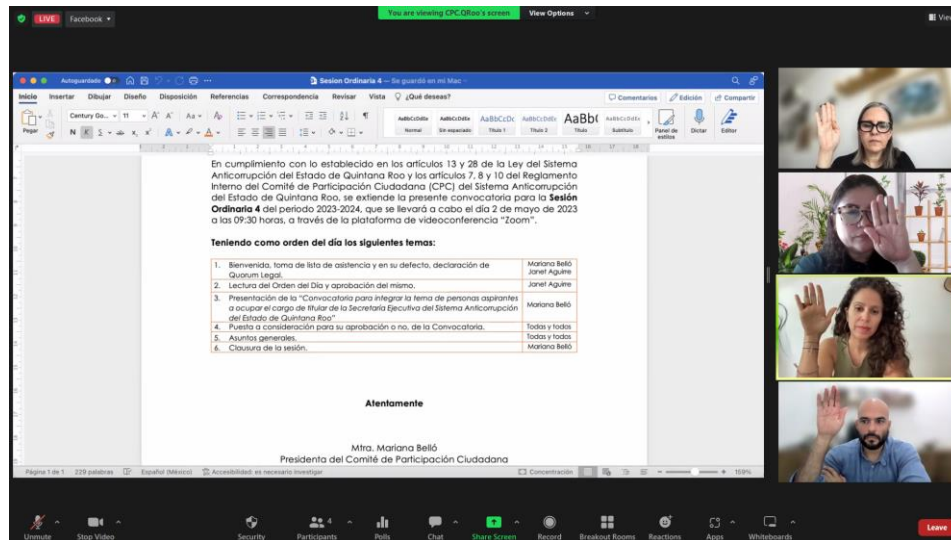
LIVE Facebook

You are viewing CPC.QRoo's screen View Options

View

Autoguardado Sesion Ordinaria 4 — Se guardó en mi Mac

Inicio Insertar Dibujar Diseño Disposición Referencias Correspondencia Revisar Vista ¿Qué deseas?

Comentarios Edición Compartir

Pegar Century Go... 11

AaBbCcDdEe Normal AaBbCcDdEe Sin espaciado AaBbCcDc Título 1 AaBbCcDdEe Título 2 AaBb( Título AaBbCcDdEe Subtítulo Panel de estilos Dictar Editor

En cumplimiento con lo establecido en los artículos 13 y 28 de la Ley del Sistema Anticorrupción del Estado de Quintana Roo y los artículos 7, 8 y 10 del Reglamento Interno del Comité de Participación Ciudadana (CPC) del Sistema Anticorrupción del Estado de Quintana Roo, se extiende la presente convocatoria para la **Sesión Ordinaria 4** del periodo 2023-2024, que se llevará a cabo el día 2 de mayo de 2023 a las 09:30 horas, a través de la plataforma de videoconferencia "Zoom".

**Teniendo como orden del día los siguientes temas:**

| 1. | Bienvenida, toma de lista de asistencia y en su defecto, declaración de Quorum Legal. | Mariana Belló Janet Aguirre |
|---|---|---|
| 2. | Lectura del Orden del Día y aprobación del mismo. | Janet Aguirre |
| 3. | Presentación de la "*Convocatoria para integrar la terna de personas aspirantes a ocupar el cargo de titular de la Secretaría Ejecutiva del Sistema Anticorrupción del Estado de Quintana Roo*" | Mariana Belló |
| 4. | Puesta a consideración para su aprobación o no, de la Convocatoria. | Todas y todos |
| 5. | Asuntos generales. | Todas y todos |
| 6. | Clausura de la sesión. | Mariana Belló |

**Atentamente**

Mtra. Mariana Belló
Presidenta del Comité de Participación Ciudadana

Página 1 de 1 229 palabras Español (México) Accesibilidad: es necesario investigar Concentración 159%

Unmute Stop Video Security Participants 4 Polls Chat Share Screen Record Breakout Rooms Reactions Apps Whiteboards Leave